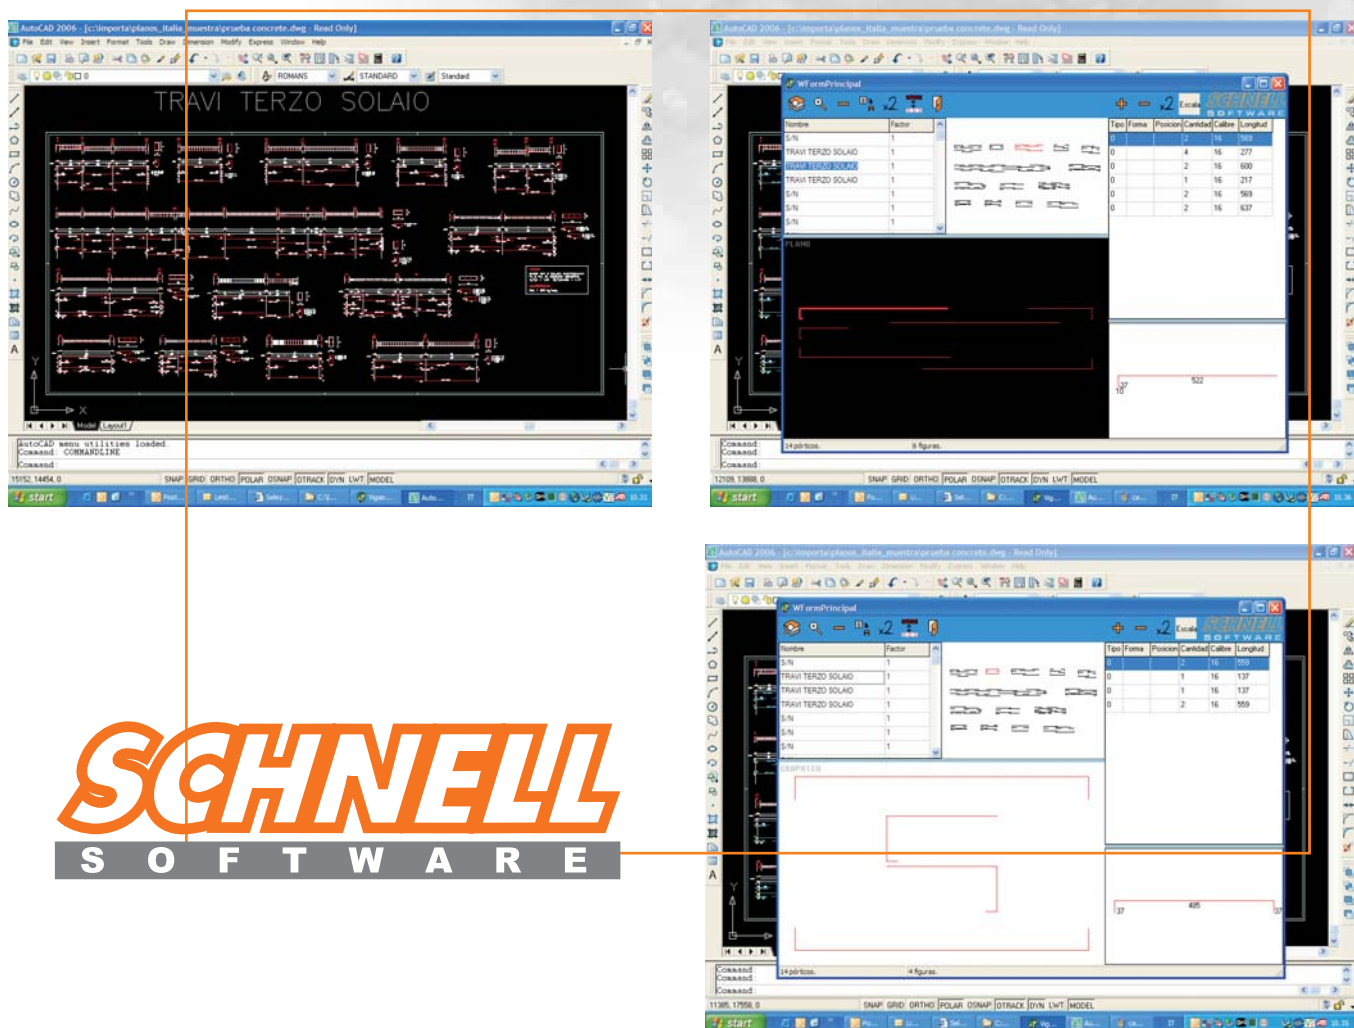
AutoCAD 2006 - [c:\importa\planos_italia_muestra\prueba concrete.dwg - Read Only]

File Edit View Insert Format Tools Draw Dimension Modify Express Window Help

ROMANS STANDARD Standard

TRAVI TERZO SOLAIO

Model Layout1

AutoCAD menu utilities loaded.
Command: COMMANDLINE
Command:

15152, 14454, 0 SNAP GRID ORTHO POLAR OSNAP OTRACK DYN LWT MODEL

start

AutoCAD 2006 - [c:\importa\planos_italia_muestra\prueba concrete.dwg - Read Only]

WFormPrincipal

Escala

SCHNELL SOFTWARE

| Nombre | Factor |
|---|---|
| S/N | 1 |
| TRAVI TERZO SOLAIO | 1 |
| TRAVI TERZO SOLAIO | 1 |
| TRAVI TERZO SOLAIO | 1 |
| S/N | 1 |
| S/N | 1 |
| S/N | 1 |

| Tipo | Forma | Posicion | Cantidad | Calibre | Longitud |
|---|---|---|---|---|---|
| 0 | | | 2 | 16 | 569 |
| 0 | | | 4 | 16 | 277 |
| 0 | | | 2 | 16 | 600 |
| 0 | | | 1 | 16 | 217 |
| 0 | | | 2 | 16 | 569 |
| 0 | | | 2 | 16 | 637 |

PLANO

37 522 10

14 pórticos. 8 figuras.

Command:
Command:
Command:

12109, 13888, 0 SNAP GRID ORTHO POLAR OSNAP OTRACK DYN LWT MODEL

start

AutoCAD 2006 - [c:\importa\planos_italia_muestra\prueba concrete.dwg - Read Only]

WFormPrincipal

Escala

SCHNELL SOFTWARE

| Nombre | Factor |
|---|---|
| S/N | 1 |
| TRAVI TERZO SOLAIO | 1 |
| TRAVI TERZO SOLAIO | 1 |
| TRAVI TERZO SOLAIO | 1 |
| S/N | 1 |
| S/N | 1 |
| S/N | 1 |

| Tipo | Forma | Posicion | Cantidad | Calibre | Longitud |
|---|---|---|---|---|---|
| 0 | | | 2 | 16 | 559 |
| 0 | | | 1 | 16 | 137 |
| 0 | | | 1 | 16 | 137 |
| 0 | | | 2 | 16 | 559 |

GRAPHICS

37 485 37

14 pórticos. 4 figuras.

Command:
Command:
Command:

11305, 17558, 0 SNAP GRID ORTHO POLAR OSNAP OTRACK DYN LWT MODEL

start

SCHNELL
SOFTWARE